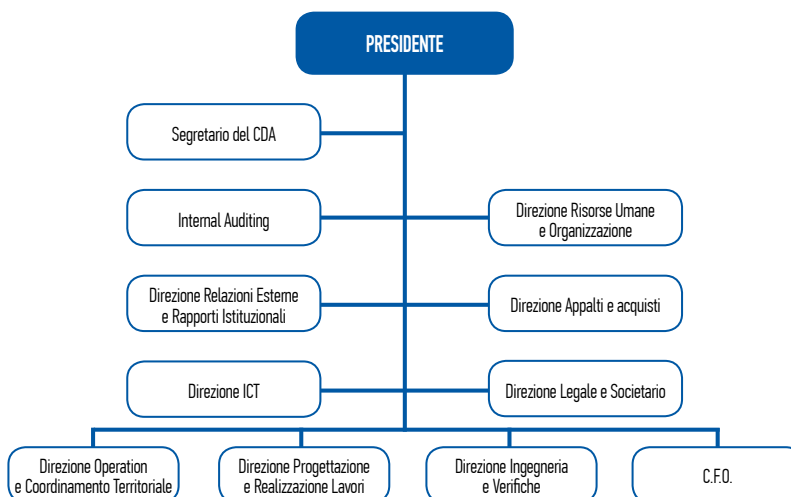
PRESIDENTE

Segretario del CDA

Internal Auditing

Direzione Risorse Umane e Organizzazione

Direzione Relazioni Esterne e Rapporti Istituzionali

Direzione Appalti e acquisti

Direzione ICT

Direzione Legale e Societario

Direzione Operation e Coordinamento Territoriale

Direzione Progettazione e Realizzazione Lavori

Direzione Ingegneria e Verifiche

C.F.O.